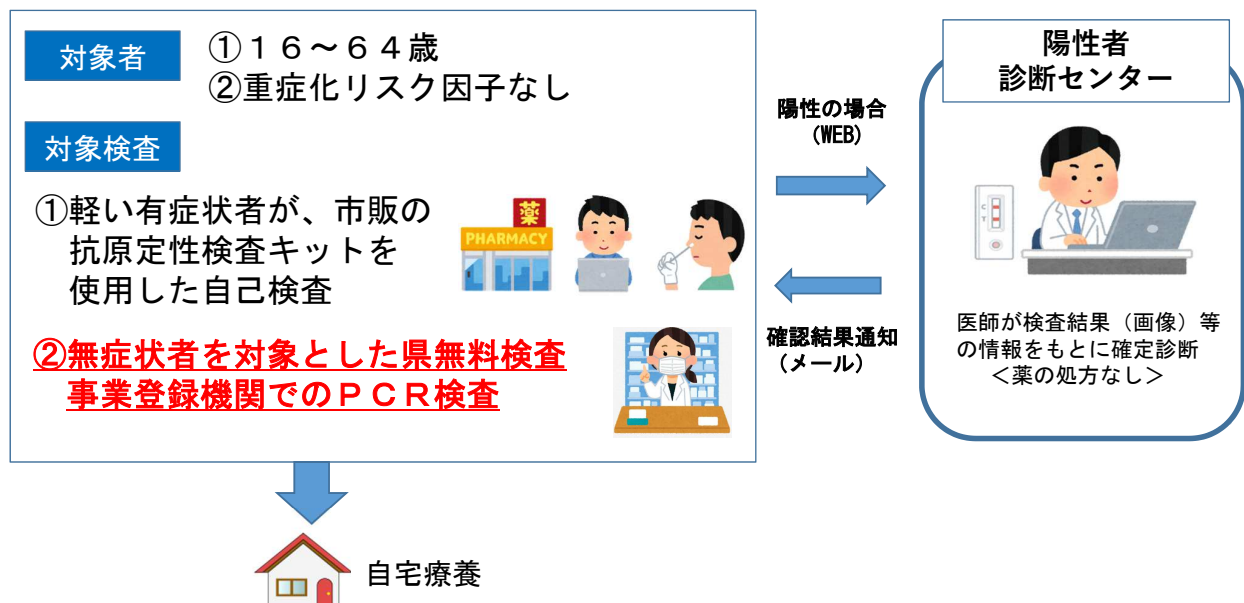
対象者

①１６～６４歳
②重症化リスク因子なし

対象検査

①軽い有症状者が、市販の抗原定性検査キットを使用した自己検査

薬
PHARMACY

②無症状者を対象とした県無料検査事業登録機関でのＰＣＲ検査

陽性の場合
（WEB）

確認結果通知
（メール）

陽性者
診断センター

C
T

医師が検査結果（画像）等の情報をもとに確定診断
＜薬の処方なし＞

自宅療養